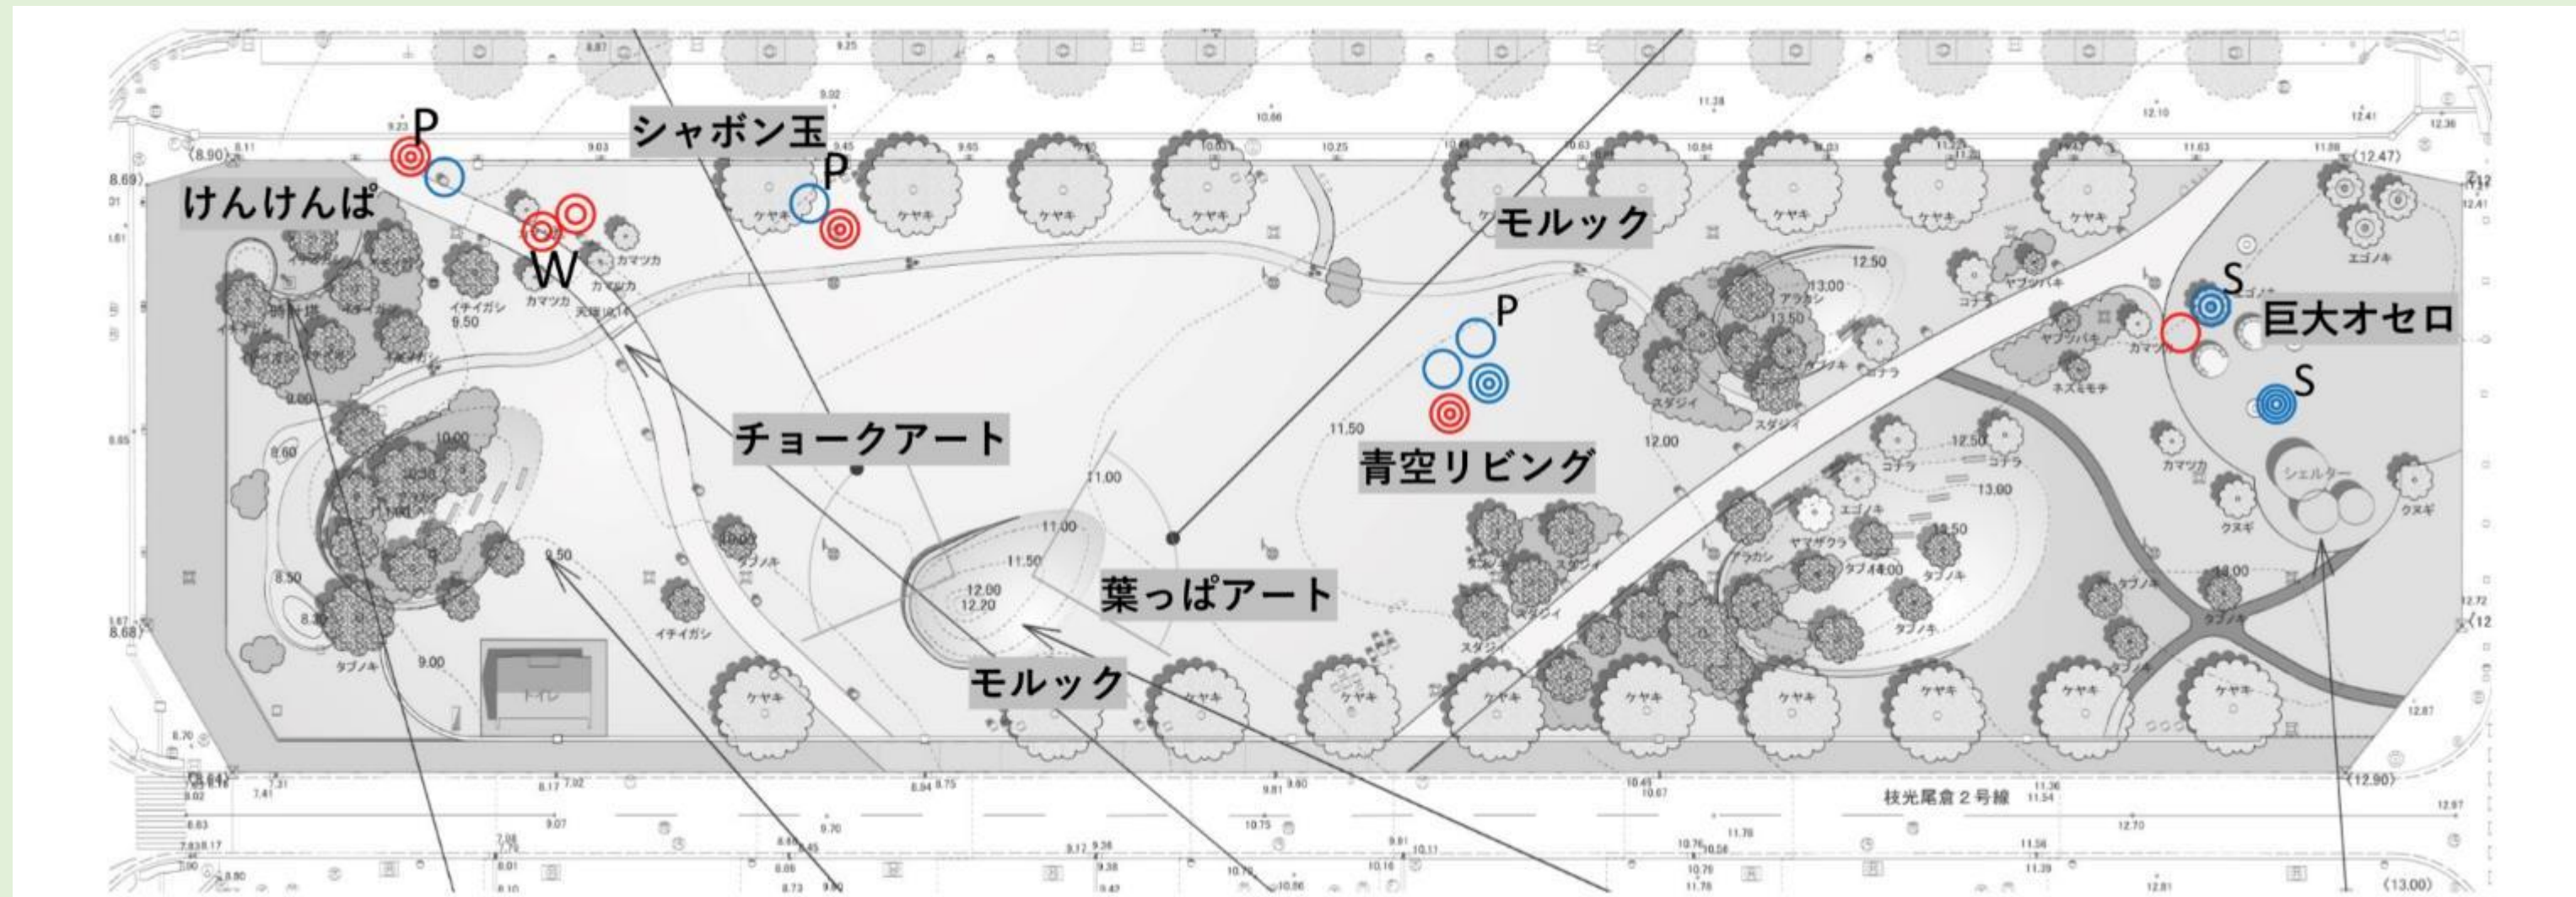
P
シャボン玉
P
けんけんぱ
W
モルック
P
巨大オセロ
S
S
青空リビング
チョークアート
葉っぱアート
モルック
シェルター
トイレ
ケヤキ
タブノキ
イチイガシ
カマツカ
スダジイ
アラカシ
コナラ
エゴノキ
クヌギ
ヤマザクラ
ヤブツバキ
ネズミモチ
枝光尾倉２号線
9.25
9.02
10.86
10.25
11.28
12.10
12.41
12.36
(8.90)
(12.47)
8.69
9.50
9.00
8.60
10.00
9.50
8.50
9.00
11.00
11.00
11.50
12.00
12.20
11.50
12.00
12.50
13.00
13.50
12.50
13.00
13.50
14.00
14.00
(12.90)
(13.00)